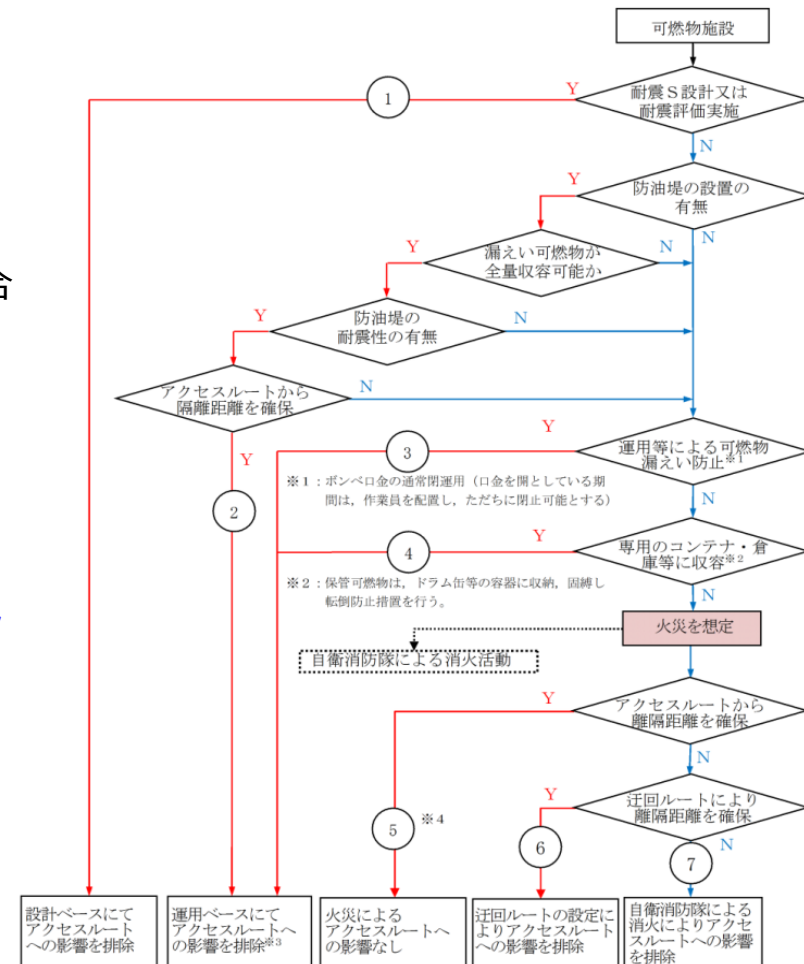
合

可燃物施設

1

Y

耐震Ｓ設計又は耐震評価実施

N

Y

防油堤の設置の有無

Y

N

N

漏えい可燃物が全量収容可能か

Y

N

防油堤の耐震性の有無

N

アクセスルートから隔離距離を確保

Y

Y

3

運用等による可燃物漏えい防止※1

※１：ボンベロ金の通常閉運用（口金を開としている期間は，作業員を配置し，ただちに閉止可能とする）

2

N

Y

4

専用のコンテナ・倉庫等に収容※2

※２：保管可燃物は，ドラム缶等の容器に収納，固縛し転倒防止措置を行う。

火災を想定

自衛消防隊による消火活動

Y

アクセスルートから離隔距離を確保

N

Y

迂回ルートにより離隔距離を確保

5

※4

6

7

N

設計ベースにてアクセスルートへの影響を排除

運用ベースにてアクセスルートへの影響を排除※3

火災によるアクセスルートへの影響なし

迂回ルートの設定によりアクセスルートへの影響を排除

自衛消防隊による消火によりアクセスルートへの影響を排除